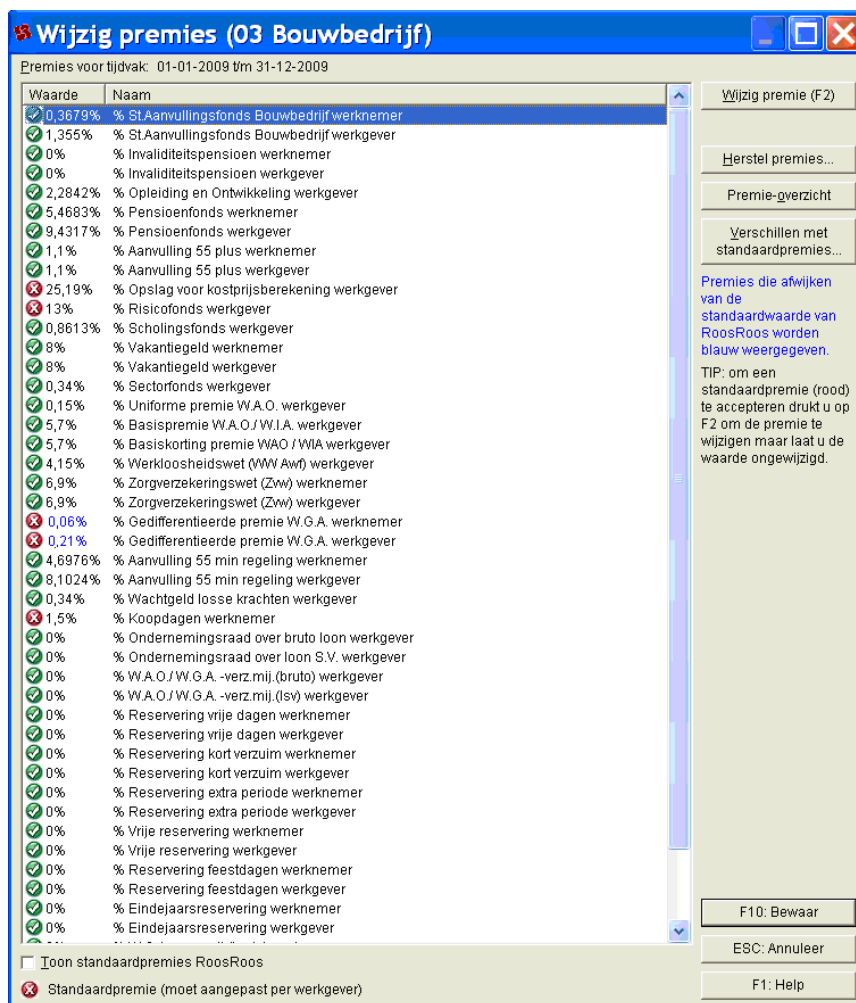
Wijzig premies (03 Bouwbedrijf)

Premies voor tijdvak: 01-01-2009 t/m 31-12-2009

| Waarde | Naam |
|---|---|
| 0,3679% | % St.Aanvullingsfonds Bouwbedrijf werknemer |
| 1,355% | % St.Aanvullingsfonds Bouwbedrijf werkgever |
| 0% | % Invaliditeitspensioen werknemer |
| 0% | % Invaliditeitspensioen werkgever |
| 2,2842% | % Opleiding en Ontwikkeling werkgever |
| 5,4683% | % Pensioenfonds werknemer |
| 9,4317% | % Pensioenfonds werkgever |
| 1,1% | % Aanvulling 55 plus werknemer |
| 1,1% | % Aanvulling 55 plus werkgever |
| 25,19% | % Opslag voor kostprijsberekening werkgever |
| 13% | % Risicofonds werkgever |
| 0,8613% | % Scholingsfonds werkgever |
| 8% | % Vakantiegeld werknemer |
| 8% | % Vakantiegeld werkgever |
| 0,34% | % Sectorfonds werkgever |
| 0,15% | % Uniforme premie W.A.O. werkgever |
| 5,7% | % Basispremie W.A.O./W.I.A. werkgever |
| 5,7% | % Basiskorting premie WAO / WIA werkgever |
| 4,15% | % Werkloosheidswet (WW Awf) werkgever |
| 6,9% | % Zorgverzekeringswet (Zvw) werknemer |
| 6,9% | % Zorgverzekeringswet (Zvw) werkgever |
| 0,06% | % Gedifferentieerde premie W.G.A. werknemer |
| 0,21% | % Gedifferentieerde premie W.G.A. werkgever |
| 4,6976% | % Aanvulling 55 min regeling werknemer |
| 8,1024% | % Aanvulling 55 min regeling werkgever |
| 0,34% | % Wachtgeld losse krachten werkgever |
| 1,5% | % Koopdagen werknemer |
| 0% | % Ondernemingsraad over bruto loon werkgever |
| 0% | % Ondernemingsraad over loon S.V. werkgever |
| 0% | % W.A.O./W.G.A. -verz.mij.(bruto) werkgever |
| 0% | % W.A.O./W.G.A. -verz.mij.(lsv) werkgever |
| 0% | % Reservering vrije dagen werknemer |
| 0% | % Reservering vrije dagen werkgever |
| 0% | % Reservering kort verzuim werknemer |
| 0% | % Reservering kort verzuim werkgever |
| 0% | % Reservering extra periode werknemer |
| 0% | % Reservering extra periode werkgever |
| 0% | % Vrije reservering werknemer |
| 0% | % Vrije reservering werkgever |
| 0% | % Reservering feestdagen werknemer |
| 0% | % Reservering feestdagen werkgever |
| 0% | % Eindejaarsreservering werknemer |
| 0% | % Eindejaarsreservering werkgever |

Toon standaardpremies RoosRoos

Standaardpremie (moet aangepast per werkgever)

Wijzig premie (F2)

Herstel premies...

Premie-overzicht

Verschillen met standaardpremies...

Premies die afwijken van de standaardwaarde van RoosRoos worden blauw weergegeven.

TIP: om een standaardpremie (rood) te accepteren drukt u op F2 om de premie te wijzigen maar laat u de waarde ongewijzigd.

F10: Bewaar

ESC: Annuleer

F1: Help